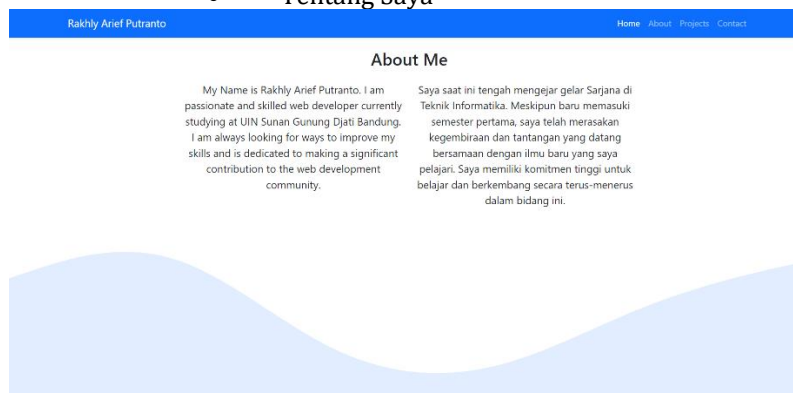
Tentang Saya

Rakhly Arief Putranto

Home About Projects Contact

About Me

My Name is Rakhly Arief Putranto. I am passionate and skilled web developer currently studying at UIN Sunan Gunung Djati Bandung. I am always looking for ways to improve my skills and is dedicated to making a significant contribution to the web development community.

Saya saat ini tengah mengejar gelar Sarjana di Teknik Informatika. Meskipun baru memasuki semester pertama, saya telah merasakan kegembiraan dan tantangan yang datang bersamaan dengan ilmu baru yang saya pelajari. Saya memiliki komitmen tinggi untuk belajar dan berkembang secara terus-menerus dalam bidang ini.